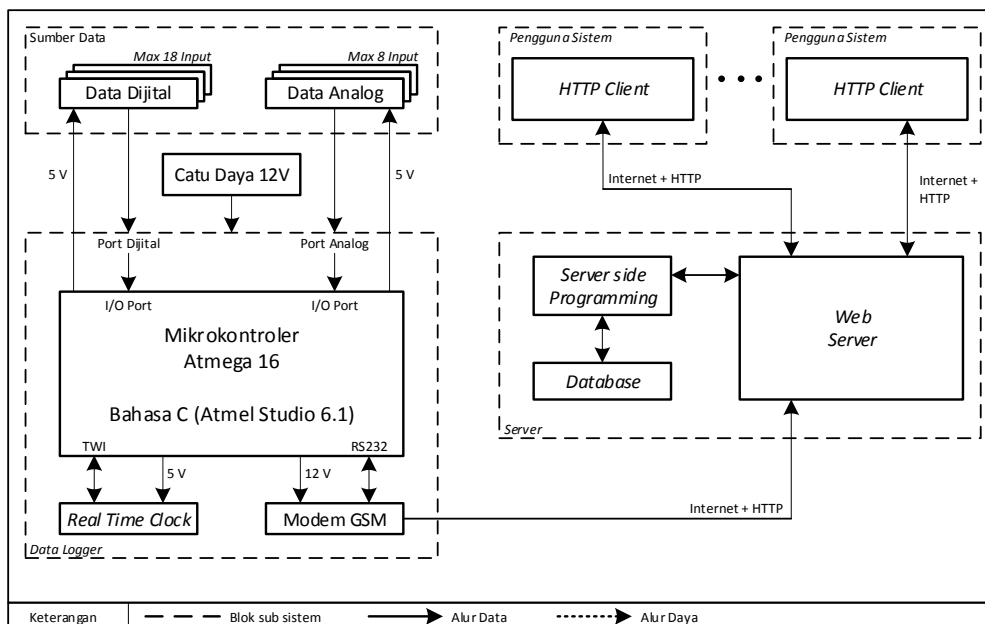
Sumber Data

Max 18 Input

Data Dijital

Max 8 Input

Data Analog

Pengguna Sistem

HTTP Client

Pengguna Sistem

HTTP Client

5 V

Catu Daya 12V

5 V

Internet + HTTP

Internet + HTTP

Port Dijital

Port Analog

I/O Port

I/O Port

Mikrokontroler Atmega 16

Bahasa C (Atmel Studio 6.1)

Server side Programming

Database

Web Server

Server

TWI

5 V

12 V

RS232

Real Time Clock

Modem GSM

Internet + HTTP

Data Logger

Keterangan

Blok sub sistem

Alur Data

Alur Daya